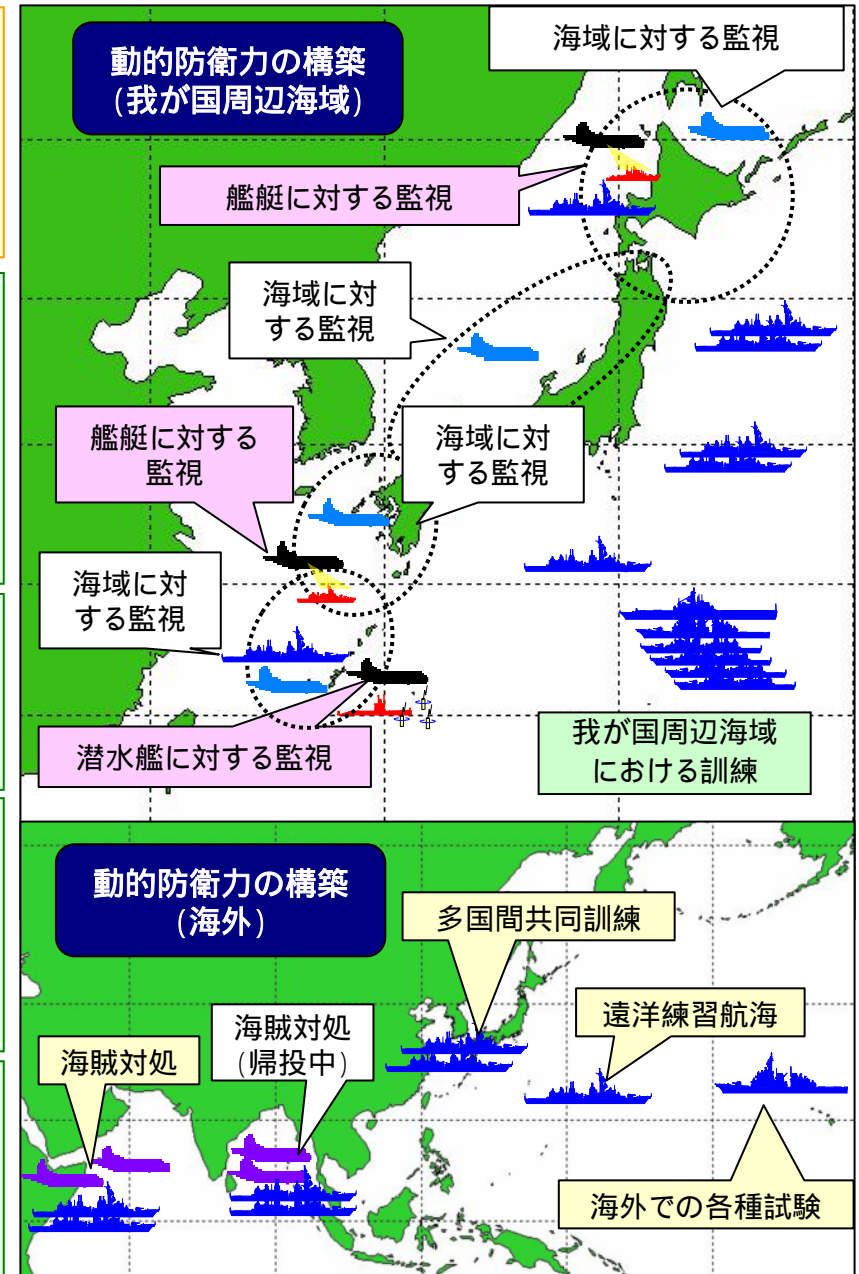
動的防衛力の構築
(我が国周辺海域)

海域に対する監視

艦艇に対する監視

海域に対する監視

艦艇に対する監視

海域に対する監視

海域に対する監視

潜水艦に対する監視

我が国周辺海域における訓練

動的防衛力の構築
(海外)

多国間共同訓練

遠洋練習航海

海賊対処
(帰投中)

海賊対処

海外での各種試験